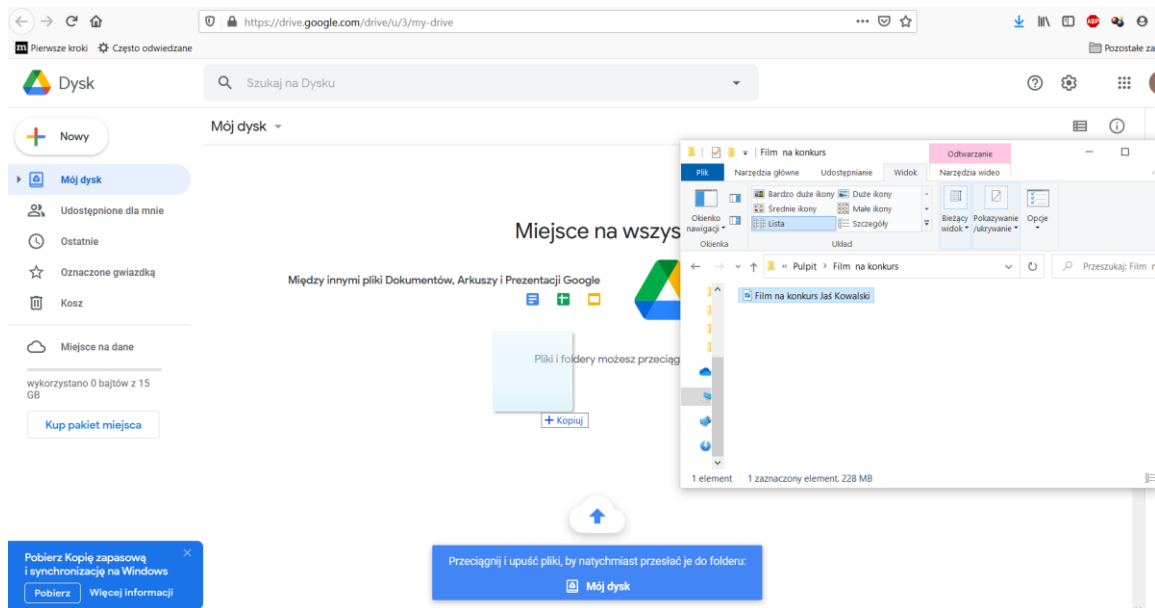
https://drive.google.com/drive/u/3/my-drive

Pierwsze kroki  Często odwiedzane

Pozostałe za

Dysk

Szukaj na Dysku

Nowy

Mój dysk

Udostępnione dla mnie

Ostatnie

Oznaczone gwiazdką

Kosz

Miejsce na dane

wykorzystano 0 bajtów z 15 GB

Kup pakiet miejsca

Pobierz Kopię zapasową i synchronizację na Windows

Pobierz  Więcej informacji

Mój dysk

Miejsce na wszys

Między innymi pliki Dokumentów, Arkuszy i Prezentacji Google

Pliki i foldery możesz przeciąg

+ Kopiuj

Przeciągnij i upuść pliki, by natychmiast przesłać je do folderu:

Mój dysk

Film na konkurs

Odtwarzanie

Plik  Narzędzia główne  Udostępnianie  Widok  Narzędzia wideo

Okienko nawigacji

Okienka

Bardzo duże ikony  Duże ikony
Średnie ikony  Małe ikony
Lista  Szczegóły

Układ

Bieżący widok

Pokazywanie /ukrywanie

Opcje

« Pulpit › Film na konkurs

Przeszukaj: Film n

Film na konkurs Jaś Kowalski

1 element  1 zaznaczony element, 228 MB